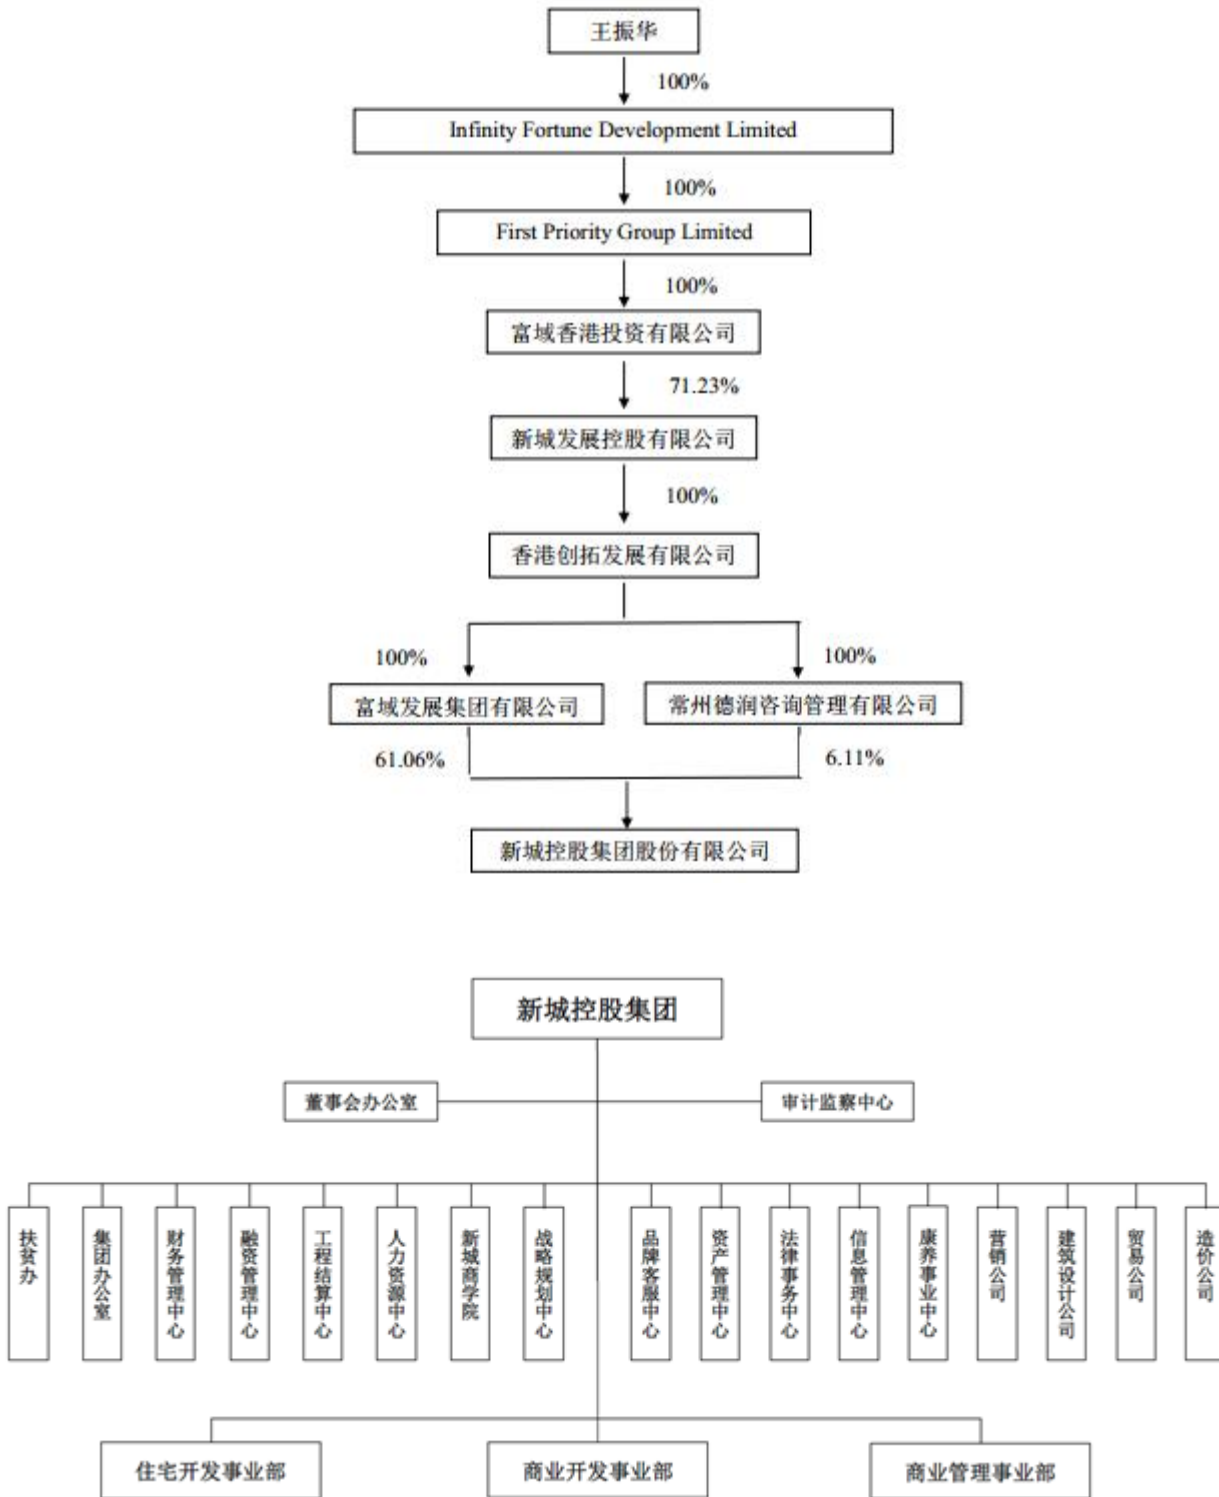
王振华

100%

Infinity Fortune Development Limited

100%

First Priority Group Limited

100%

富域香港投资有限公司

71.23%

新城发展控股有限公司

100%

香港创拓发展有限公司

100%

100%

富域发展集团有限公司

常州德润咨询管理有限公司

61.06%

6.11%

新城控股集团股份有限公司

新城控股集团

董事会办公室

审计监察中心

扶贫办

集团办公室

财务管理中心

融资管理中心

工程结算中心

人力资源中心

新城商学院

战略规划中心

品牌客服中心

资产管理中心

法律事务中心

信息管理中心

康养事业中心

营销公司

建筑设计公司

贸易公司

造价公司

住宅开发事业部

商业开发事业部

商业管理事业部